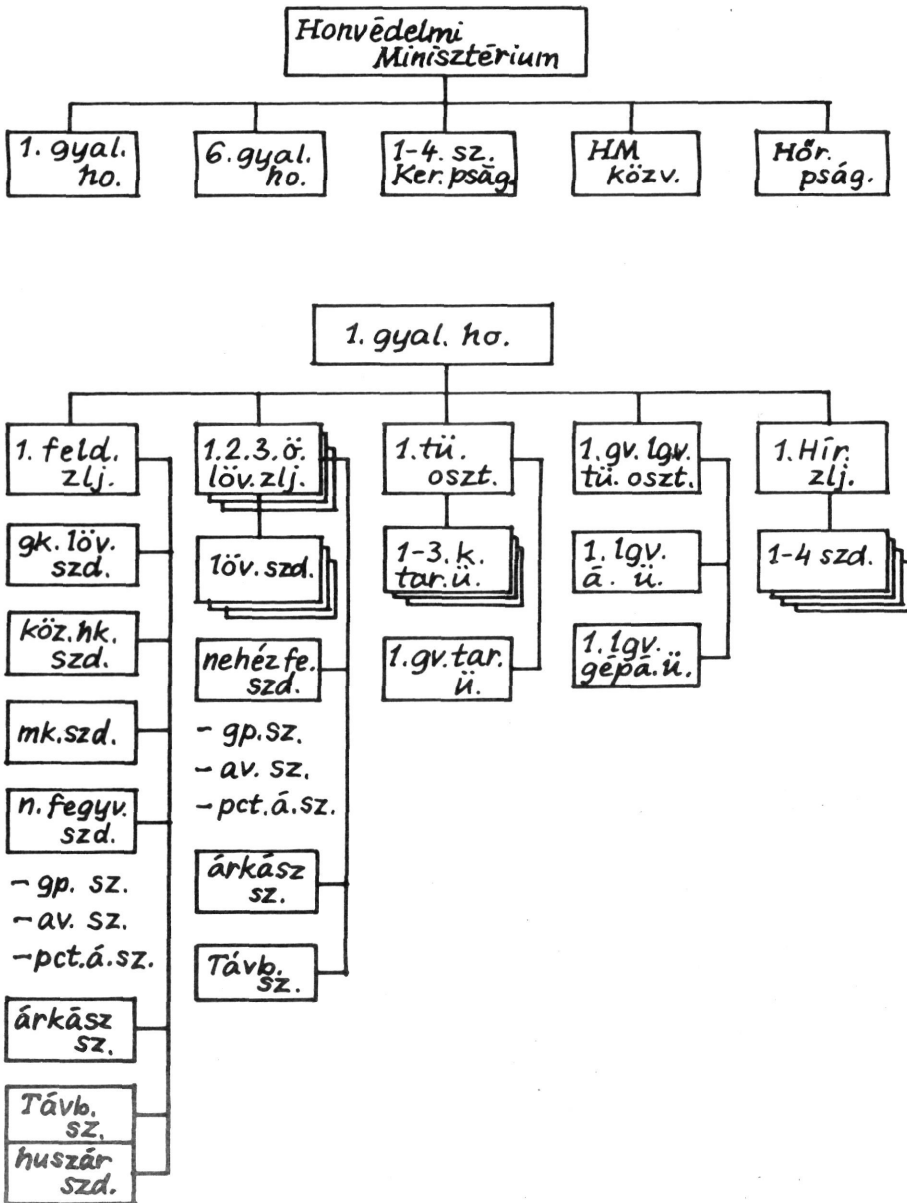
Honvédelmi Minisztérium

1. gyal. ho.

6. gyal. ho.

1-4. sz. Ker. pság.

HM közv.

Hőr. pság.

1. gyal. ho.

1. feld. zlj.

gk. löv. szd.

köz. hk. szd.

mk. szd.

n. fegyv. szd.

– gp. sz.
– av. sz.
– pct. á. sz.

árkász sz.

Távb. sz.

huszár szd.

1.2.3. ö. löv. zlj.

löv. szd.

nehéz fe. szd.

– gp. sz.
– av. sz.
– pct. á. sz.

árkász sz.

Távb. sz.

1. tü. oszt.

1-3. k. tar. ü.

1. gv. tar. ü.

1. gv. lgv. tü. oszt.

1. lgv. á. ü.

1. 1gv. gépá. ü.

1. Hír. zlj.

1-4 szd.